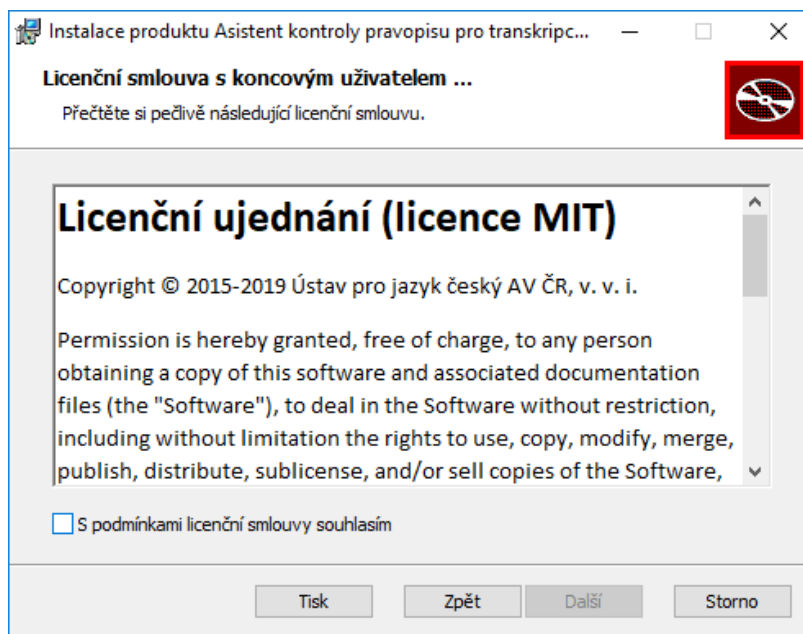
Instalace produktu Asistent kontroly pravopisu pro transkripc...

Licenční smlouva s koncovým uživatelem ...

Přečtěte si pečlivě následující licenční smlouvu.

Licenční ujednání (licence MIT)

Copyright © 2015-2019 Ústav pro jazyk český AV ČR, v. v. i.

Permission is hereby granted, free of charge, to any person obtaining a copy of this software and associated documentation files (the "Software"), to deal in the Software without restriction, including without limitation the rights to use, copy, modify, merge, publish, distribute, sublicense, and/or sell copies of the Software,

S podmínkami licenční smlouvy souhlasím

Tisk
Zpět
Další
Storno